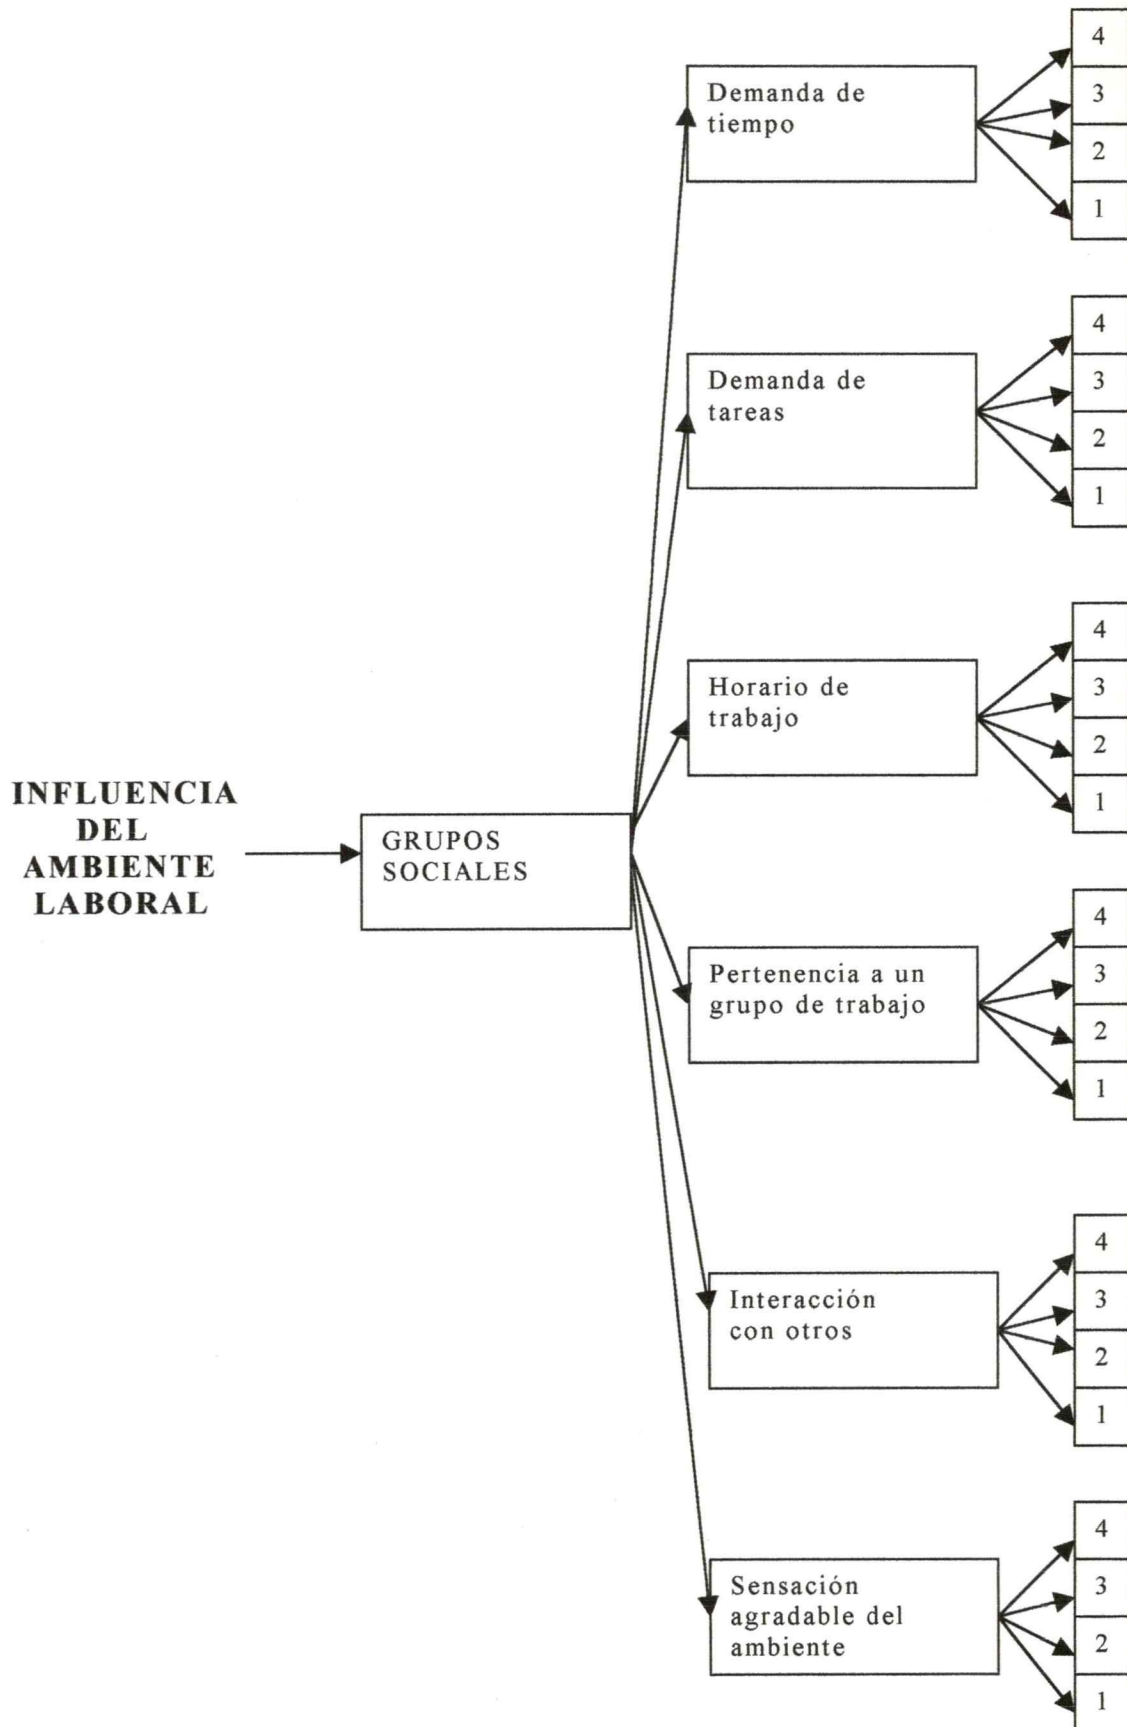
INFLUENCIA DEL AMBIENTE LABORAL

GRUPOS SOCIALES

Demanda de tiempo

4
3
2
1

Demanda de tareas

4
3
2
1

Horario de trabajo

4
3
2
1

Pertenencia a un grupo de trabajo

4
3
2
1

Interacción con otros

4
3
2
1

Sensación agradable del ambiente

4
3
2
1